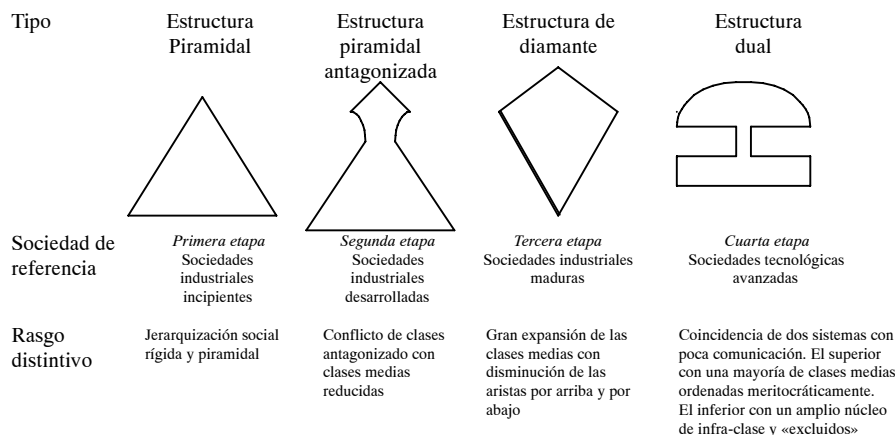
| Tipo | Estructura Piramidal | Estructura piramidal antagonizada | Estructura de diamante | Estructura dual |
|---|---|---|---|---|
| Sociedad de referencia | *Primera etapa* Sociedades industriales incipientes | *Segunda etapa* Sociedades industriales desarrolladas | *Tercera etapa* Sociedades industriales maduras | *Cuarta etapa* Sociedades tecnológicas avanzadas |
| Rasgo distintivo | Jerarquización social rígida y piramidal | Conflicto de clases antagonizado con clases medias reducidas | Gran expansión de las clases medias con disminución de las aristas por arriba y por abajo | Coincidencia de dos sistemas con poca comunicación. El superior con una mayoría de clases medias ordenadas meritocráticamente. El inferior con un amplio núcleo de infra-clase y «excluidos» |